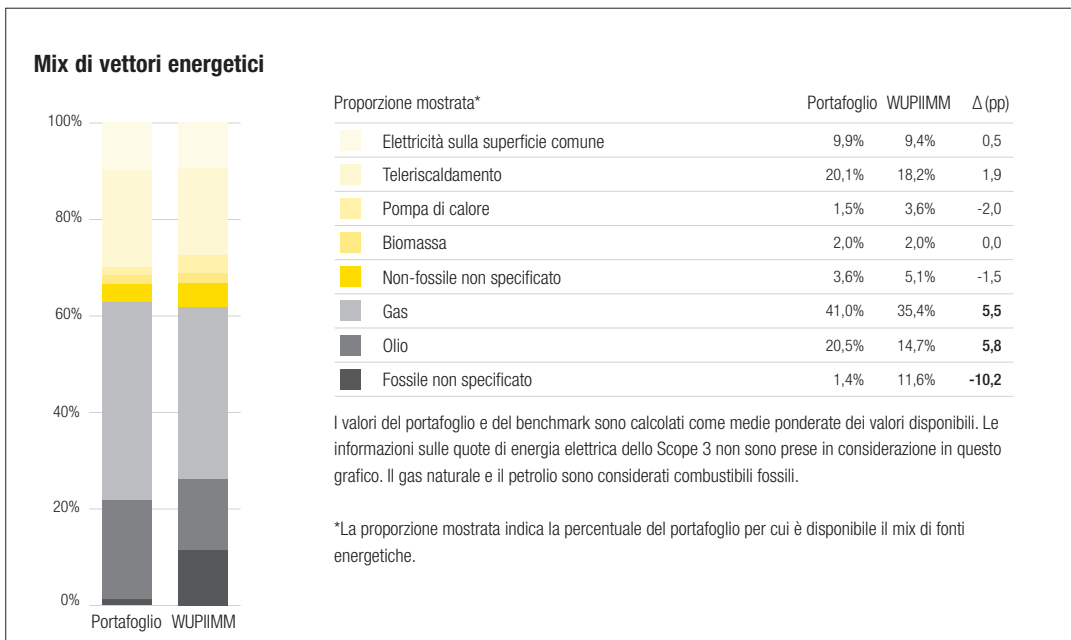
Mix di vettori energetici

100%
80%
60%
40%
20%
0%
Portafoglio WUPIIMM

| Proporzione mostrata* | Portafoglio | WUPIIMM | Δ (pp) |
|---|---|---|---|
| Elettricità sulla superficie comune | 9,9% | 9,4% | 0,5 |
| Teleriscaldamento | 20,1% | 18,2% | 1,9 |
| Pompa di calore | 1,5% | 3,6% | -2,0 |
| Biomassa | 2,0% | 2,0% | 0,0 |
| Non-fossile non specificato | 3,6% | 5,1% | -1,5 |
| Gas | 41,0% | 35,4% | 5,5 |
| Olio | 20,5% | 14,7% | 5,8 |
| Fossile non specificato | 1,4% | 11,6% | -10,2 |

I valori del portafoglio e del benchmark sono calcolati come medie ponderate dei valori disponibili. Le informazioni sulle quote di energia elettrica dello Scope 3 non sono prese in considerazione in questo grafico. Il gas naturale e il petrolio sono considerati combustibili fossili.

*La proporzione mostrata indica la percentuale del portafoglio per cui è disponibile il mix di fonti energetiche.